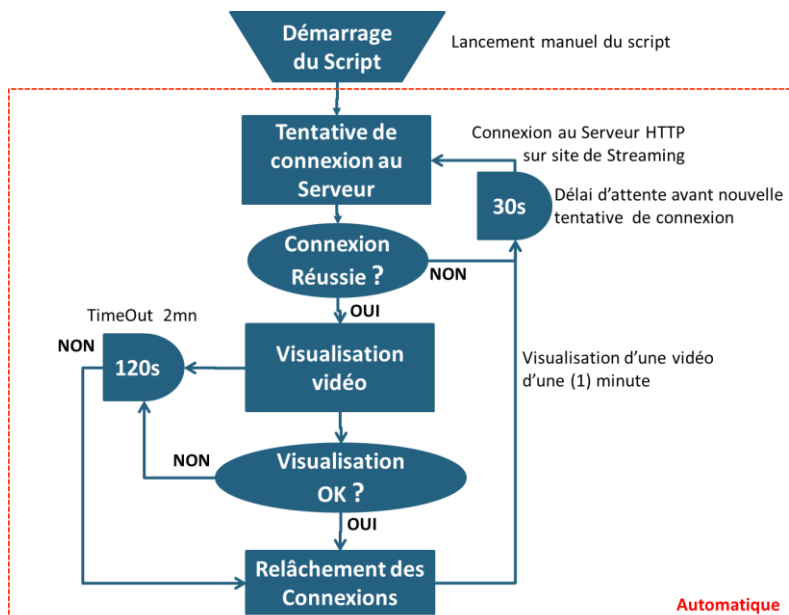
Démarrage du Script

Lancement manuel du script

Tentative de connexion au Serveur

Connexion au Serveur HTTP sur site de Streaming

30s

Délai d'attente avant nouvelle tentative de connexion

Connexion Réussie ?

NON

OUI

TimeOut 2mn

NON

120s

Visualisation vidéo

Visualisation d'une vidéo d'une (1) minute

NON

Visualisation OK ?

OUI

Relâchement des Connexions

Automatique